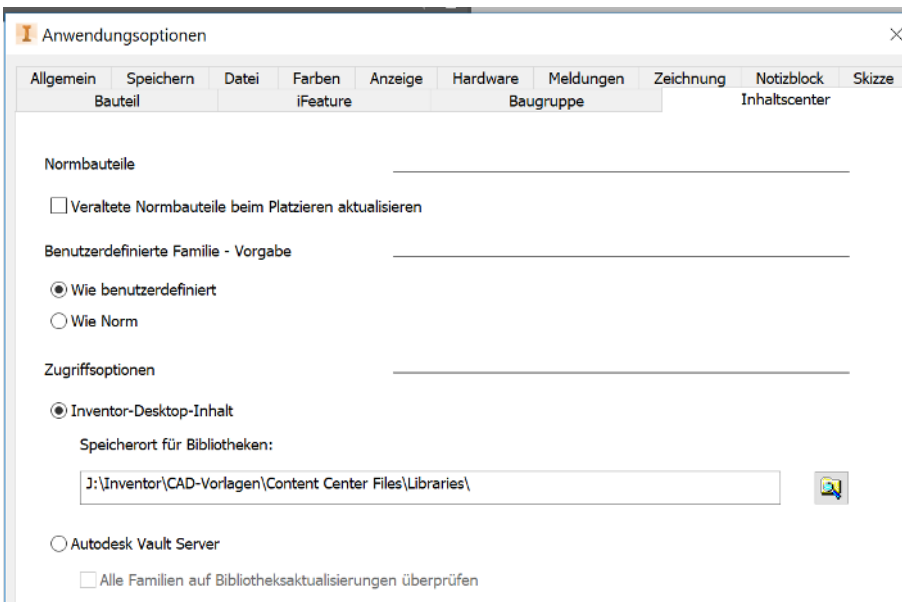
I Anwendungsoptionen

Allgemein | Speichern | Datei | Farben | Anzeige | Hardware | Meldungen | Zeichnung | Notizblock | Skizze
Bauteil | iFeature | Baugruppe | Inhaltscenter

Normbauteile

Veraltete Normbauteile beim Platzieren aktualisieren

Benutzerdefinierte Familie - Vorgabe

Wie benutzerdefiniert

Wie Norm

Zugriffsoptionen

Inventor-Desktop-Inhalt

Speicherort für Bibliotheken:

J:\Inventor\CAD-Vorlagen\Content Center Files\Libraries\

Autodesk Vault Server

Alle Familien auf Bibliotheksaktualisierungen überprüfen